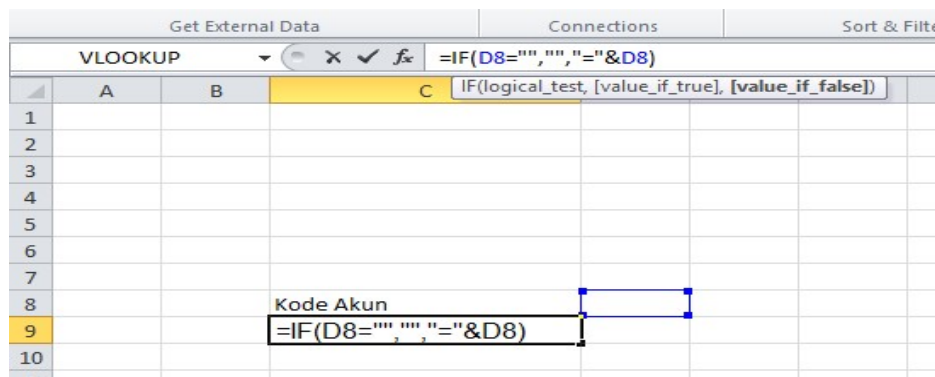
Get External Data | Connections | Sort & Filte

VLOOKUP

$f_x$ =IF(D8="","","="&D8)

IF(logical_test, [value_if_true], [value_if_false])

| | A | B | C |
|---|---|---|---|
| 1 | | | |
| 2 | | | |
| 3 | | | |
| 4 | | | |
| 5 | | | |
| 6 | | | |
| 7 | | | |
| 8 | | | Kode Akun |
| 9 | | | =IF(D8="","","="&D8) |
| 10 | | | |